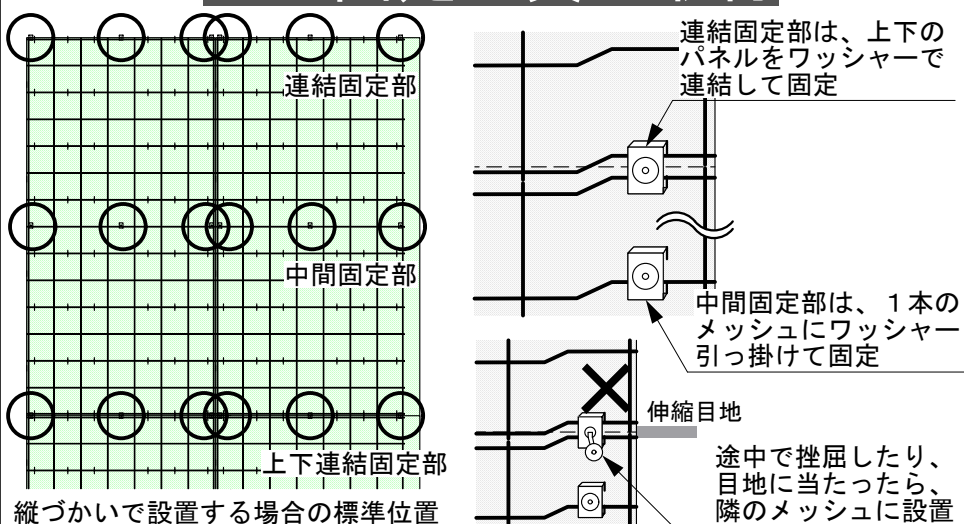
連結固定部

中間固定部

上下連結固定部

縦づかいで設置する場合の標準位置

連結固定部は、上下のパネルをワッシャーで連結して固定

中間固定部は、１本のメッシュにワッシャー引っ掛けて固定

伸縮目地

途中で挫屈したり、目地に当たったら、隣のメッシュに設置